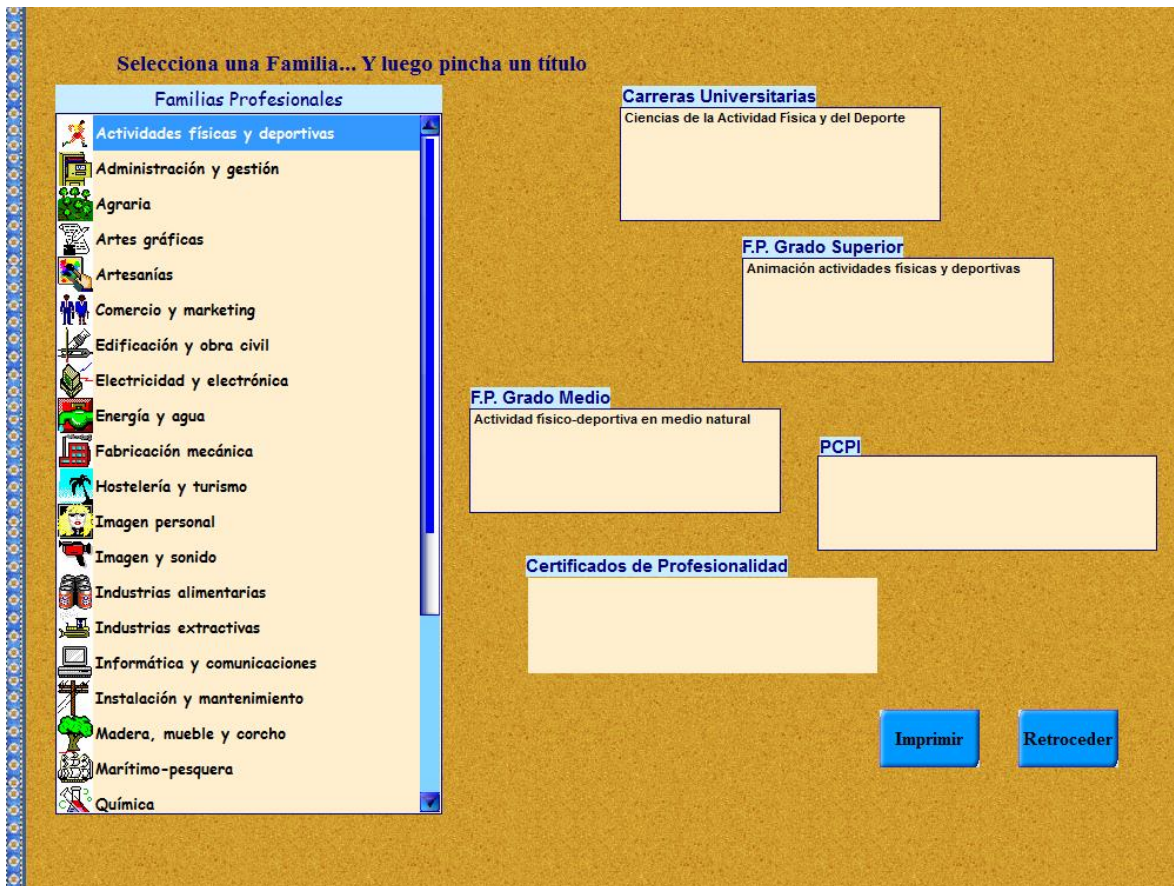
Selecciona una Familia... Y luego pincha un título

Familias Profesionales

Actividades físicas y deportivas
Administración y gestión
Agraria
Artes gráficas
Artesanías
Comercio y marketing
Edificación y obra civil
Electricidad y electrónica
Energía y agua
Fabricación mecánica
Hostelería y turismo
Imagen personal
Imagen y sonido
Industrias alimentarias
Industrias extractivas
Informática y comunicaciones
Instalación y mantenimiento
Madera, mueble y corcho
Marítimo-pesquera
Química

Carreras Universitarias
Ciencias de la Actividad Física y del Deporte

F.P. Grado Superior
Animación actividades físicas y deportivas

F.P. Grado Medio
Actividad físico-deportiva en medio natural

PCPI

Certificados de Profesionalidad

Imprimir

Retroceder